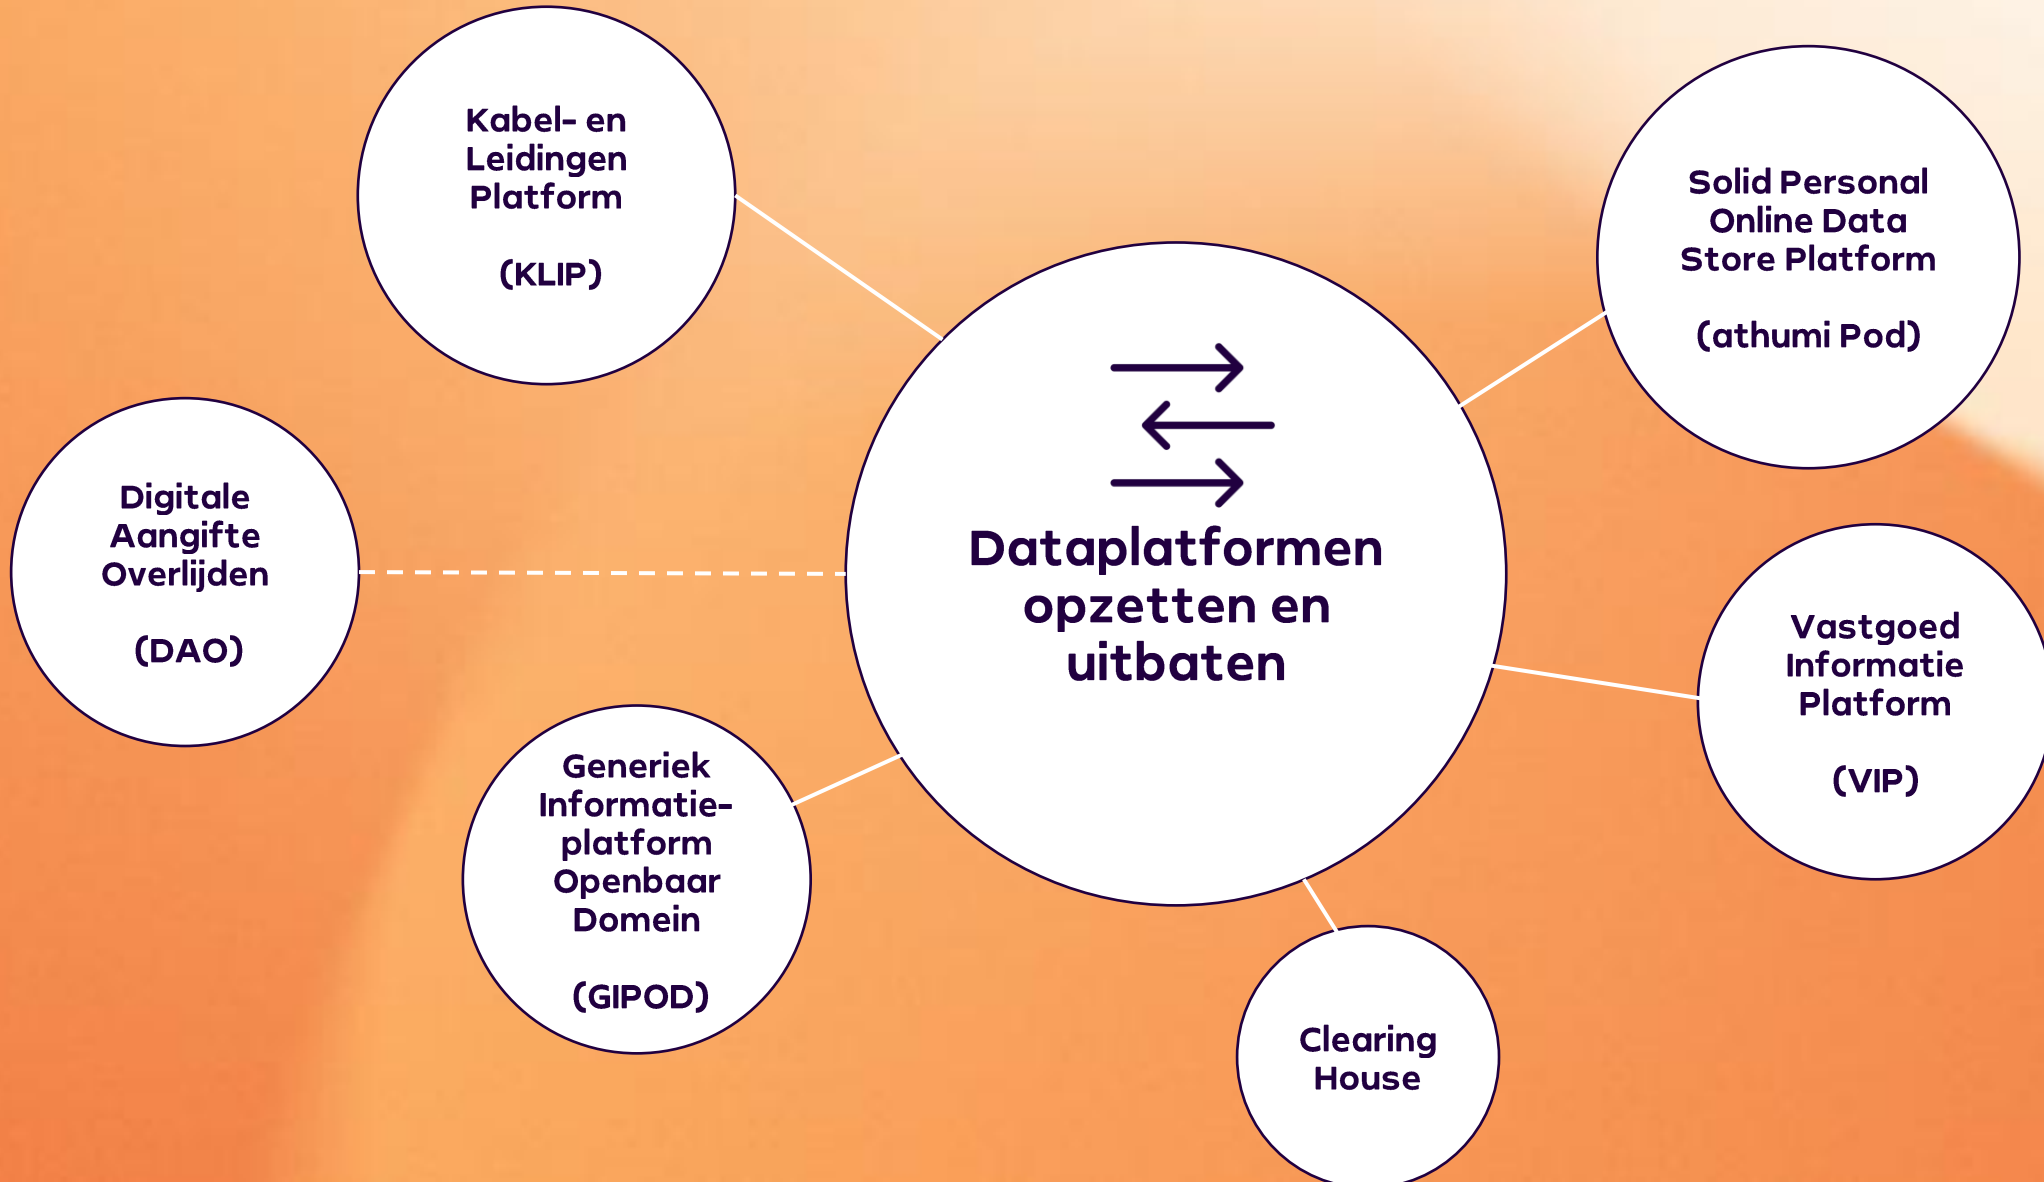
Dataplatformen opzetten en uitbaten

Kabel- en Leidingen Platform

(KLIP)

Solid Personal Online Data Store Platform

(athumi Pod)

Digitale Aangifte Overlijden

(DAO)

Vastgoed Informatie Platform

(VIP)

Generiek Informatieplatform Openbaar Domein

(GIPOD)

Clearing House